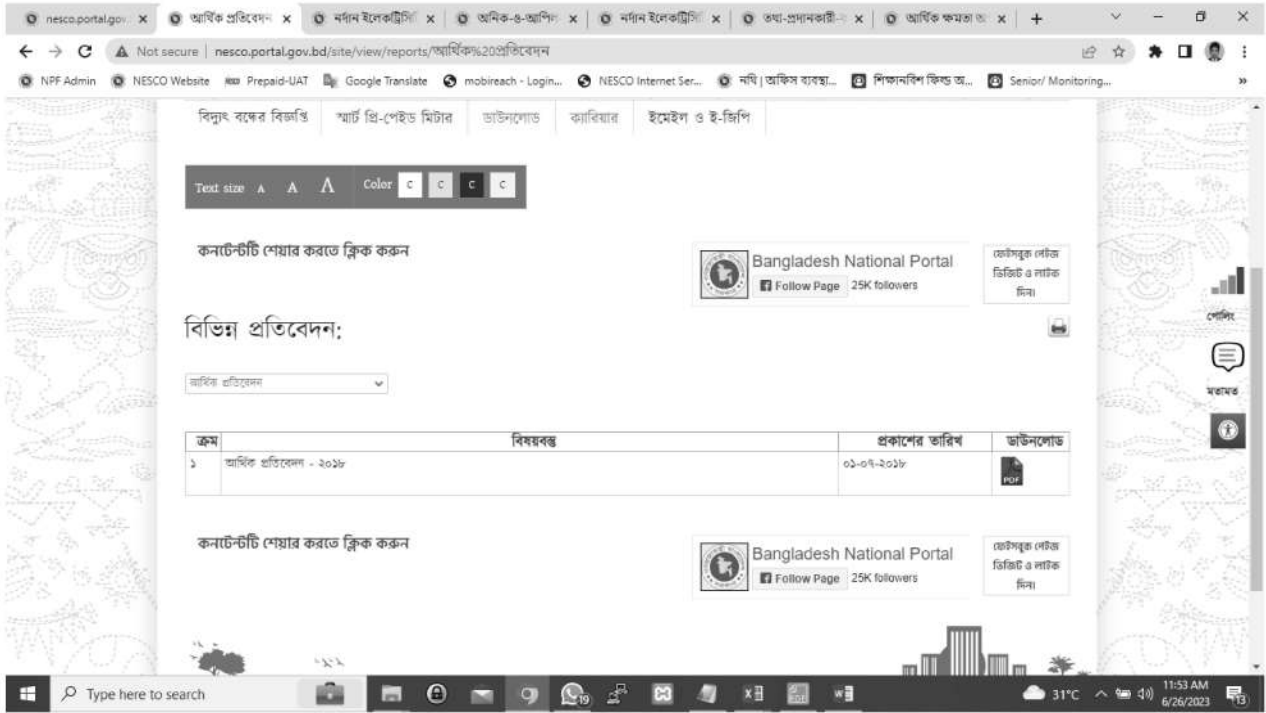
nesco.portal.gov × আর্থিক প্রতিবেদন × নর্দান ইলেকট্রিসি × অনিক-৬-আপিল × নর্দান ইলেকট্রিসি × তথ্য-প্রদানকারী × আর্থিক ক্ষমতা × +

Not secure | nesco.portal.gov.bd/site/view/reports/আর্থিক%20প্রতিবেদন

NPF Admin NESCO Website Prepaid-UAT Google Translate mobireach - Login... NESCO Internet Ser... নথি | অফিস ব্যবস্থা... শিক্ষানবিশ ফিল্ড অ... Senior/ Monitoring...

বিদ্যুৎ বন্ধের বিজ্ঞপ্তি স্মার্ট প্রি-পেইড মিটার ডাউনলোড ক্যারিয়ার ইমেইল ও ই-জিপি

Text size A A A Color C C C C

কনটেন্টটি শেয়ার করতে ক্লিক করুন

Bangladesh National Portal
Follow Page 25K followers

ফেইসবুক পেইজ ভিজিট ও লাইক দিন।

বিভিন্ন প্রতিবেদন:

আর্থিক প্রতিবেদন

| ক্রম | বিষয়বস্তু | প্রকাশের তারিখ | ডাউনলোড |
|---|---|---|---|
| ১ | আর্থিক প্রতিবেদন - ২০১৮ | ০১-০৭-২০১৮ | PDF |

কনটেন্টটি শেয়ার করতে ক্লিক করুন

Bangladesh National Portal
Follow Page 25K followers

ফেইসবুক পেইজ ভিজিট ও লাইক দিন।

পোলিং

মতামত

Type here to search

31°C 11:53 AM 6/26/2023